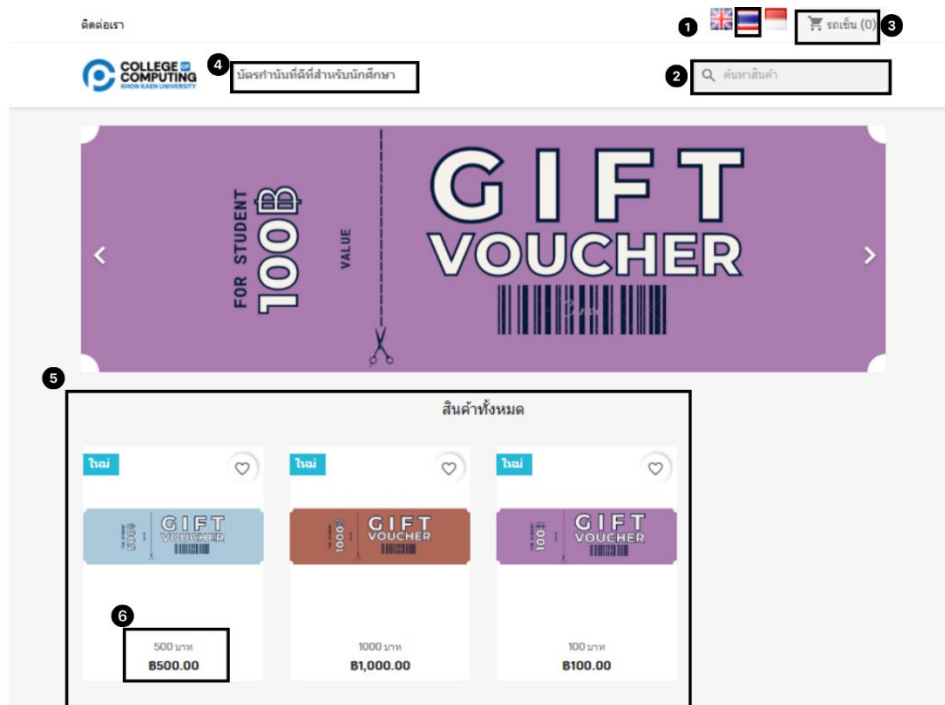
ติดต่อเรา

1

รถเข็น (0) 3

COLLEGE OF COMPUTING KHON KAEN UNIVERSITY

4 บัตรกำนัลที่ดีที่สำหรับนักศึกษา

2 ค้นหาสินค้า

FOR STUDENT 100฿ VALUE

GIFT VOUCHER

5

สินค้าทั้งหมด

ใหม่

GIFT VOUCHER

6

500 บาท

฿500.00

ใหม่

GIFT VOUCHER

1000 บาท

฿1,000.00

ใหม่

GIFT VOUCHER

100 บาท

฿100.00